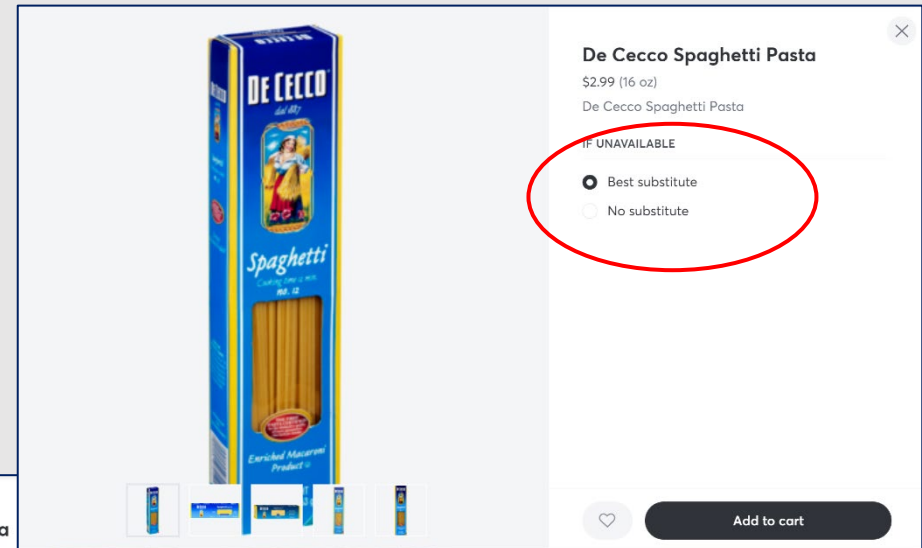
DE CECCO
dal 1887
Spaghetti
Cooking time 9 min
No. 12
Enriched Macaroni Product

De Cecco Spaghetti Pasta
$2.99 (16 oz)
De Cecco Spaghetti Pasta

IF UNAVAILABLE
Best substitute
No substitute

Add to cart

a